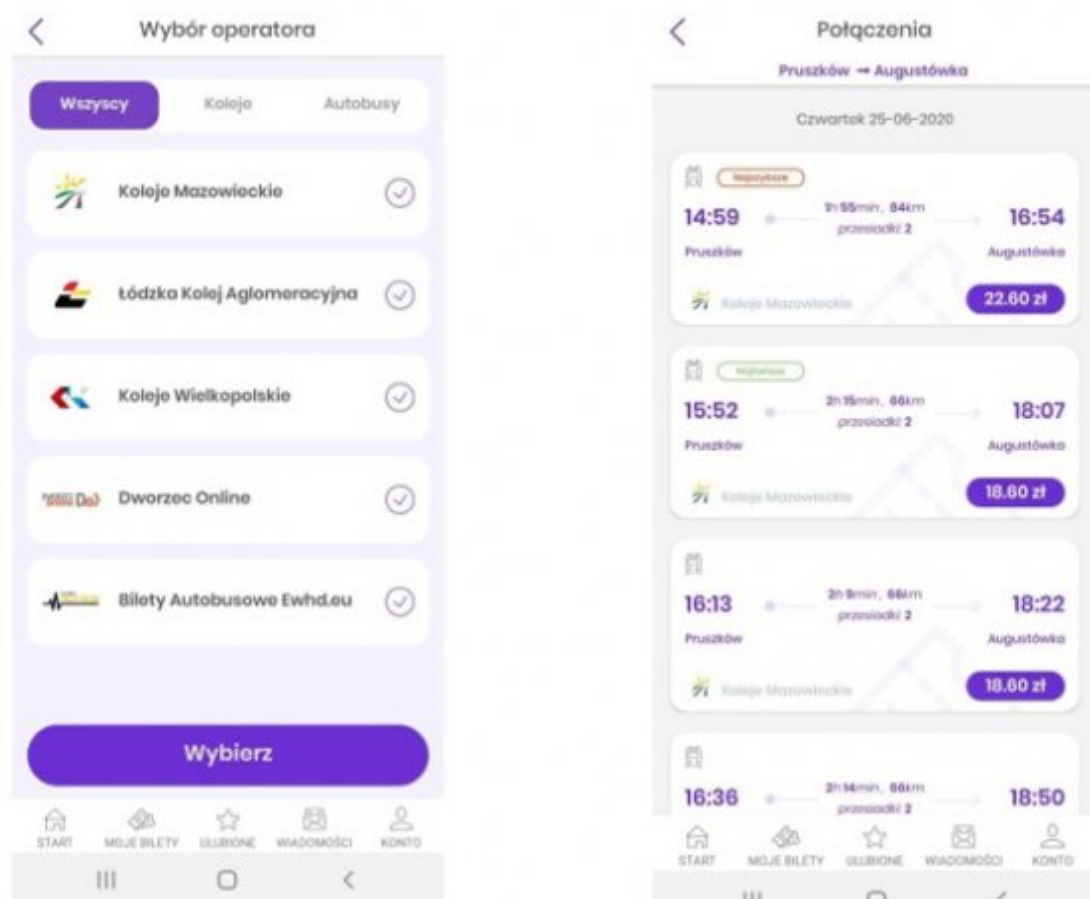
Wybór operatora

Wszyscy Koleje Autobusy

Koleje Mazowieckie

Łódzka Kolej Aglomeracyjna

Koleje Wielkopolskie

Dworzec Online

Bilety Autobusowe Ewhd.eu

Wybierz

START MOJE BILETY ULUBIONE WIADOMOŚCI KONTO

Połączenia

Pruszków → Augustówka

Czwartek 25-06-2020

Najszybsze

14:59 1h 55min, 84km przesiadki 2 16:54

Pruszków Augustówka

Koleje Mazowieckie 22.60 zł

Najtańsze

15:52 2h 15min, 86km przesiadki 2 18:07

Pruszków Augustówka

Koleje Mazowieckie 18.60 zł

16:13 2h 9min, 86km przesiadki 2 18:22

Pruszków Augustówka

Koleje Mazowieckie 18.60 zł

16:36 2h 14min, 86km przesiadki 2 18:50

START MOJE BILETY ULUBIONE WIADOMOŚCI KONTO